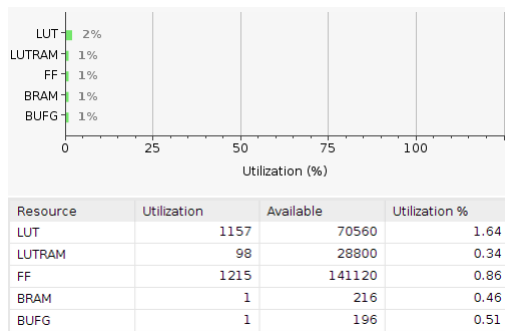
LUT 2%
LUTRAM 1%
FF 1%
BRAM 1%
BUFG 1%

0 25 50 75 100

Utilization (%)

| Resource | Utilization | Available | Utilization % |
|---|---|---|---|
| LUT | 1157 | 70560 | 1.64 |
| LUTRAM | 98 | 28800 | 0.34 |
| FF | 1215 | 141120 | 0.86 |
| BRAM | 1 | 216 | 0.46 |
| BUFG | 1 | 196 | 0.51 |